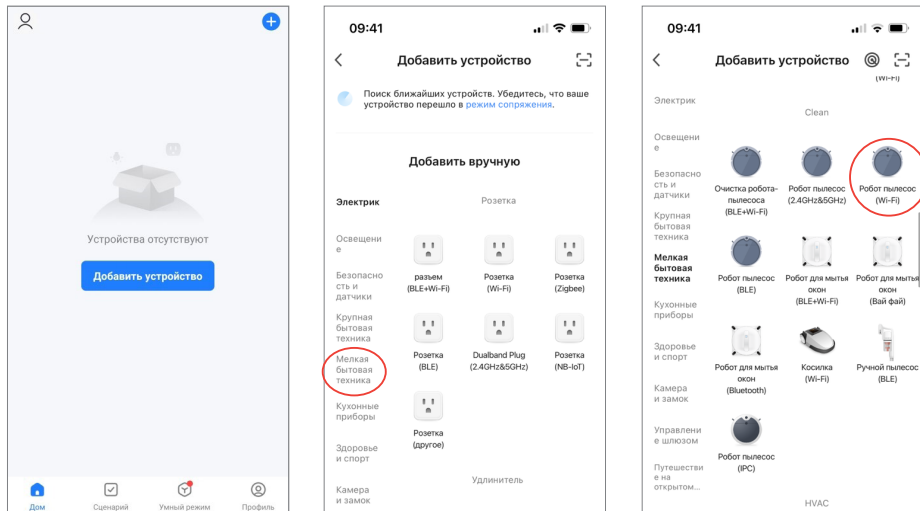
Устройства отсутствуют

Добавить устройство

Дом
Сценарий
Умный режим
Профиль

09:41

Добавить устройство

Поиск ближайших устройств. Убедитесь, что ваше устройство перешло в режим сопряжения.

Добавить вручную

Электрик
Освещение
Безопасность и датчики
Крупная бытовая техника
Мелкая бытовая техника
Кухонные приборы
Здоровье и спорт
Камера и замок

Розетка

разъем (BLE+Wi-Fi)
Розетка (Wi-Fi)
Розетка (Zigbee)
Розетка (BLE)
Dualband Plug (2.4GHz&5GHz)
Розетка (NB-IoT)
Розетка (другое)

Удлинитель

09:41

Добавить устройство

(Wi-Fi)

Электрик
Освещение
Безопасность и датчики
Крупная бытовая техника
Мелкая бытовая техника
Кухонные приборы
Здоровье и спорт
Камера и замок
Управление шлюзом
Путешествие на открытом...

Clean

Очистка робота-пылесоса (BLE+Wi-Fi)
Робот пылесос (2.4GHz&5GHz)
Робот пылесос (Wi-Fi)
Робот пылесос (BLE)
Робот для мытья окон (BLE+Wi-Fi)
Робот для мытья окон (Вай фай)
Робот для мытья окон (Bluetooth)
Косилка (Wi-Fi)
Ручной пылесос (BLE)
Робот пылесос (IPC)

HVAC